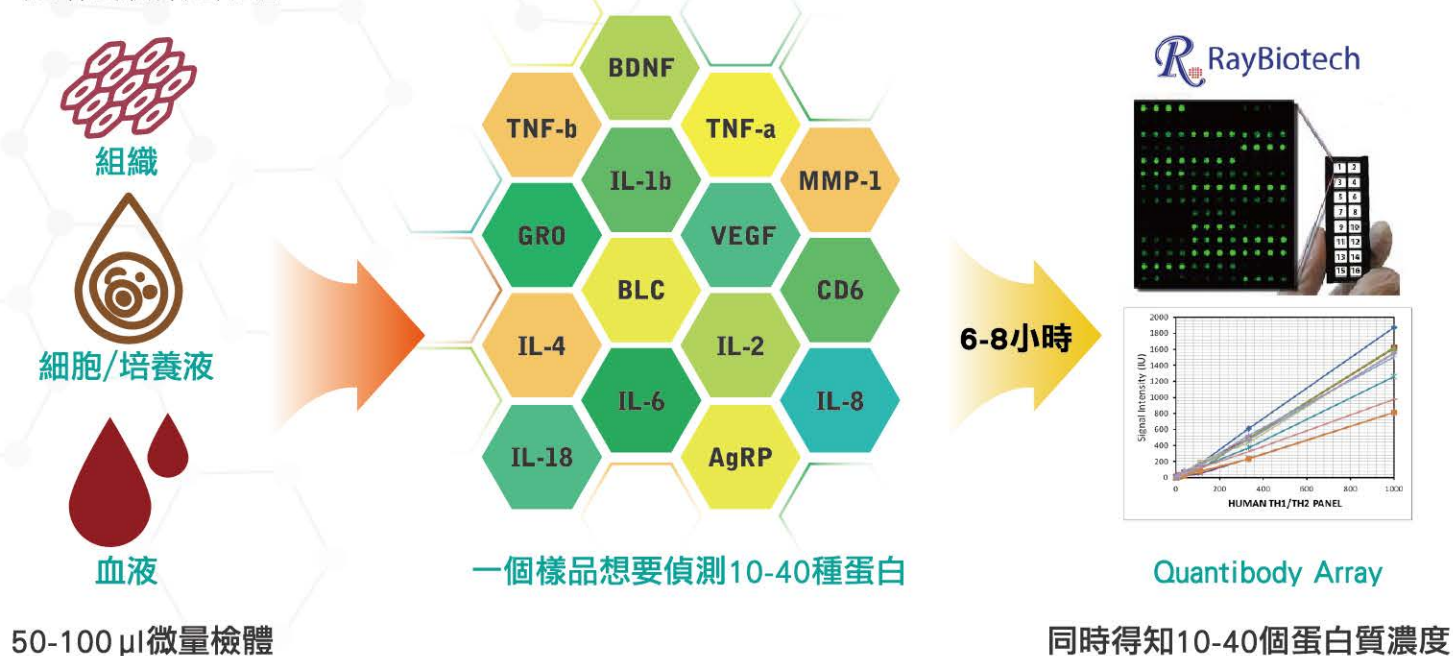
組織

細胞/培養液

血液

50-100 µl微量檢體

BDNF
TNF-b
TNF-a
IL-1b
MMP-1
GRO
VEGF
BLC
CD6
IL-4
IL-2
IL-6
IL-8
IL-18
AgRP

一個樣品想要偵測10-40種蛋白

6-8小時

RayBiotech

| 1 | 2 |
|---|---|
| 3 | 4 |
| 5 | 6 |
| 7 | 8 |
| 9 | 10 |
| 11 | 12 |
| 13 | 14 |
| 15 | 16 |

2000
1800
1600
1400
1200
1000
800
600
400
200
0
Signal Intensity (IU)
0 200 400 600 800 1000
HUMAN TH1/TH2 PANEL

Quantibody Array

同時得知10-40個蛋白質濃度